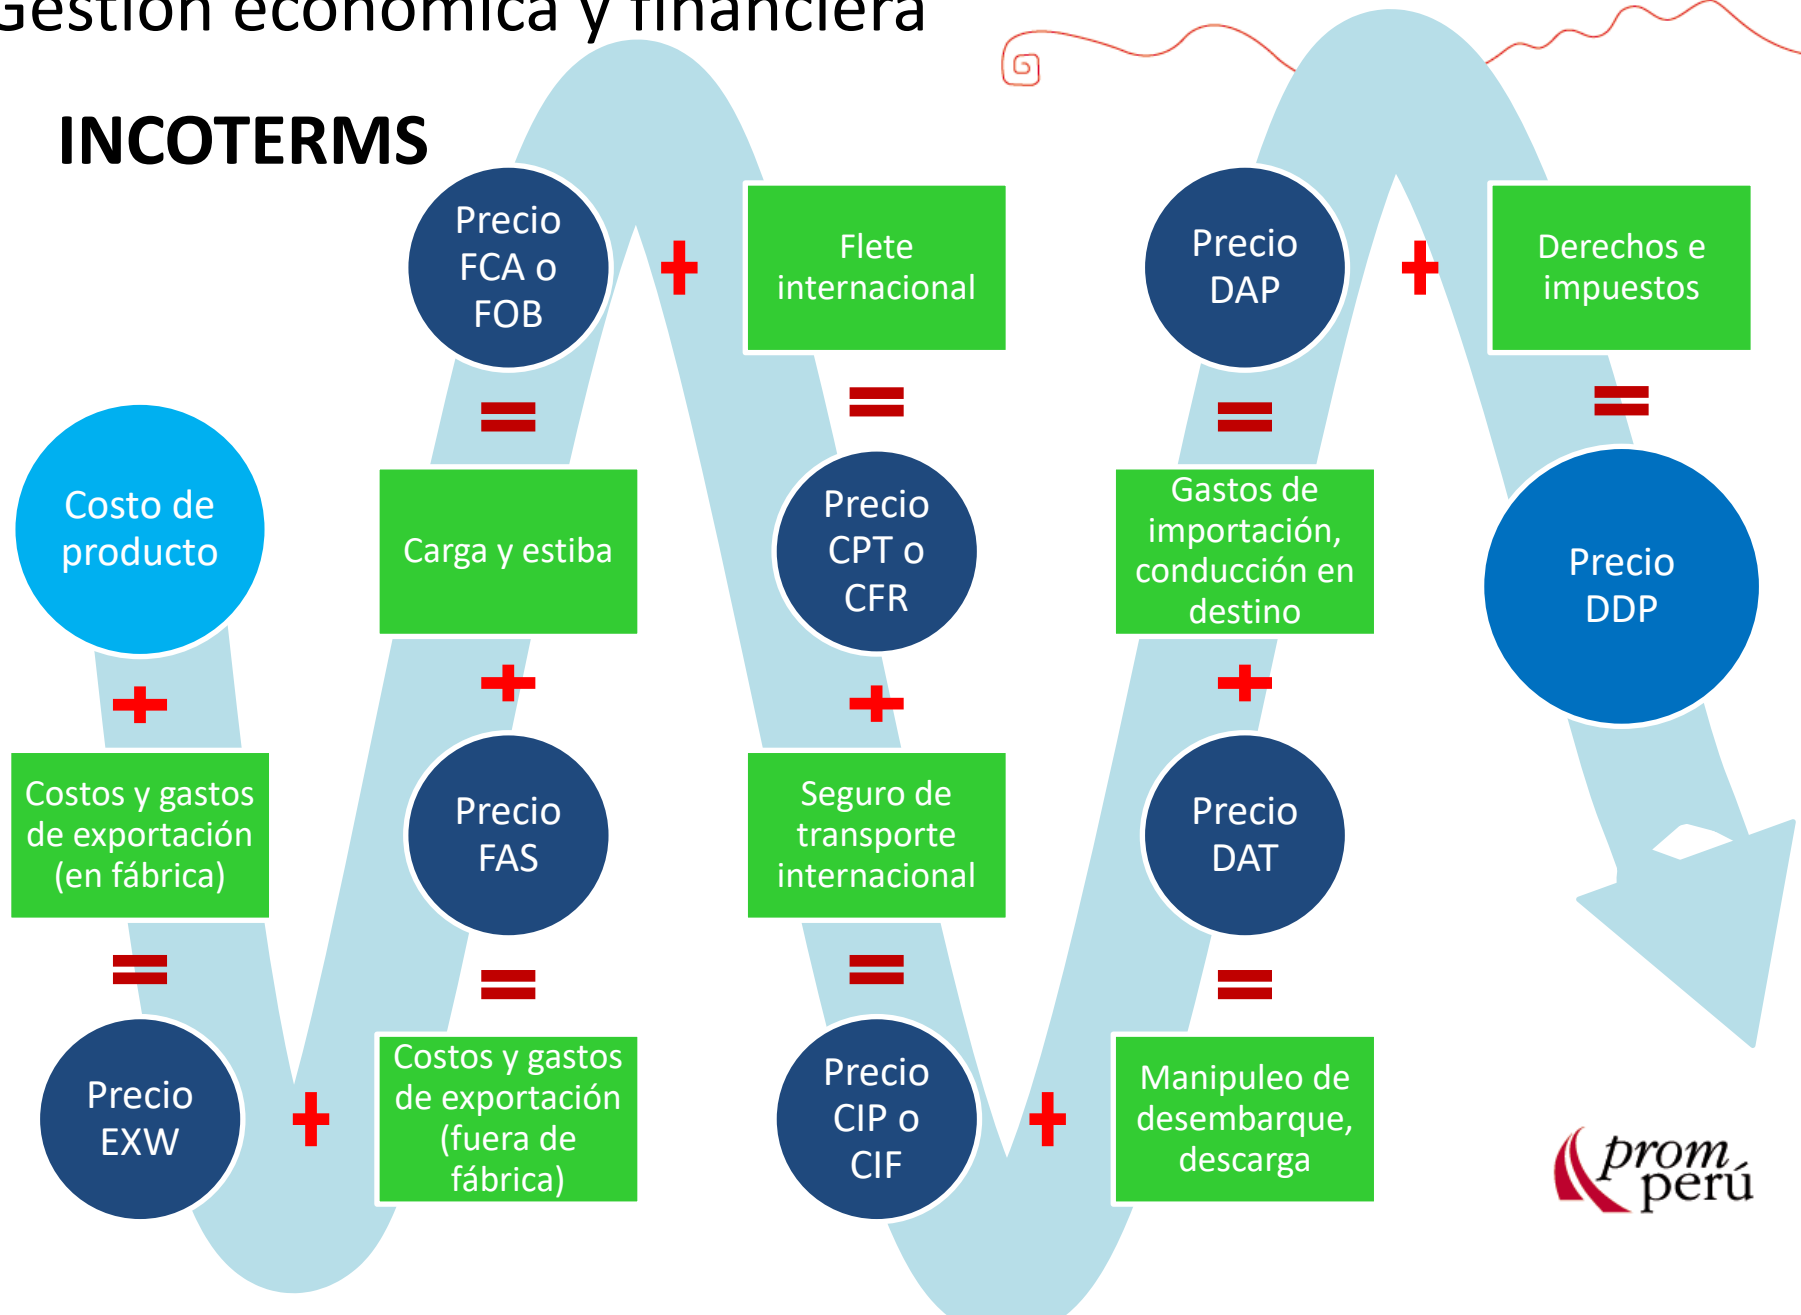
Gestión económica y financiera

INCOTERMS

Costo de producto

+

Costos y gastos de exportación (en fábrica)

=

Precio EXW

+

Costos y gastos de exportación (fuera de fábrica)

=

Precio FAS

+

Carga y estiba

=

Precio FCA o FOB

+

Flete internacional

=

Precio CPT o CFR

+

Seguro de transporte internacional

=

Precio CIP o CIF

+

Manipuleo de desembarque, descarga

=

Precio DAT

+

Gastos de importación, conducción en destino

=

Precio DAP

+

Derechos e impuestos

=

Precio DDP

prom perú